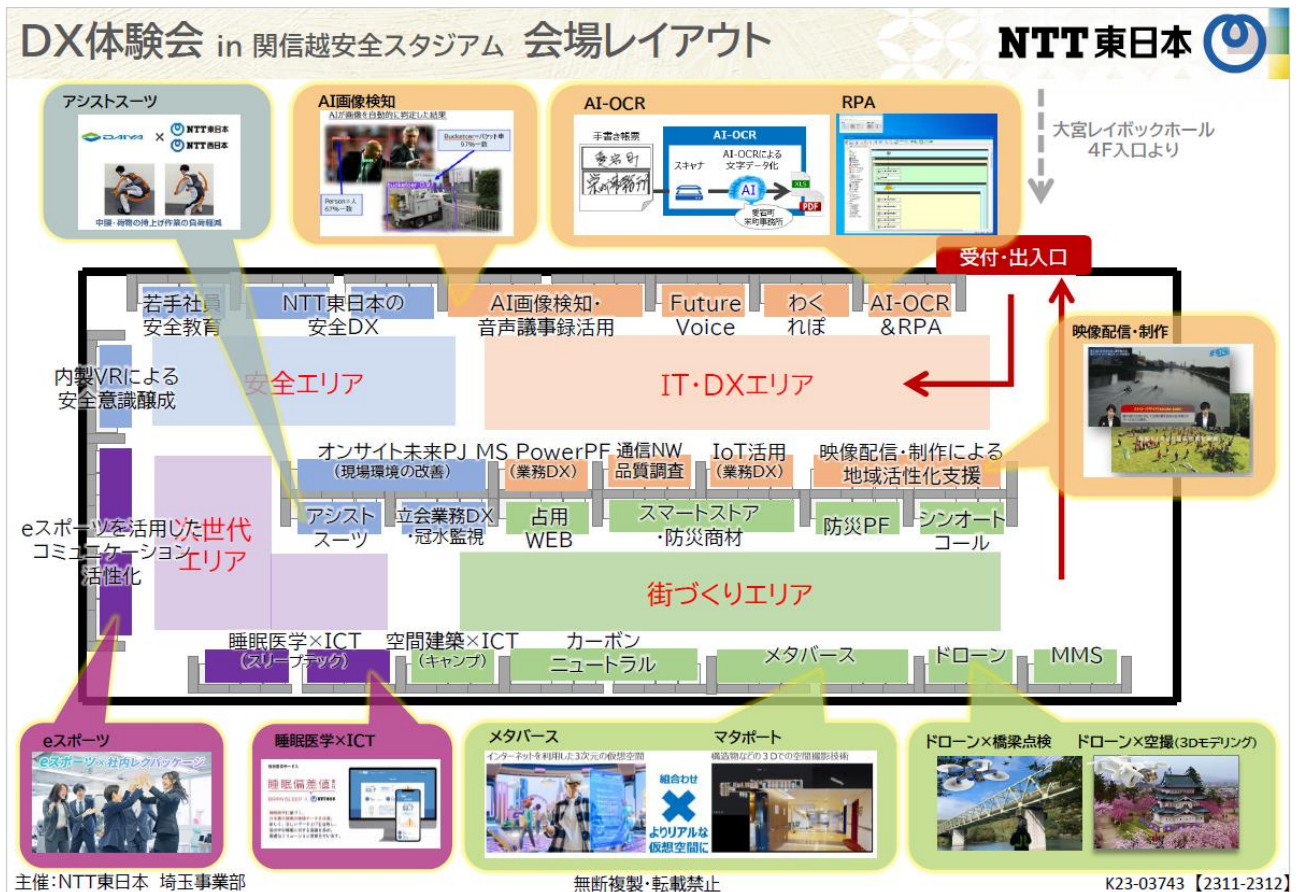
DX体験会 in 関信越安全スタジアム 会場レイアウト

NTT東日本

アシストスーツ

DAIYA × NTT東日本 NTT西日本

中腰・荷物の持ち上げ作業の負荷軽減

AI画像検知

AIが画像を自動的に判定した結果

Person＝人 67%一致

Bucketcar＝バケット車 97%一致

AI-OCR

手書き帳票

AI-OCR

スキャナ

AI-OCRによる文字データ化

AI

RPA

大宮レイボックホール 4F入口より

受付・出入口

若手社員 安全教育

NTT東日本の 安全DX

AI画像検知・ 音声議事録活用

Future Voice

わく れぽ

AI-OCR ＆RPA

映像配信・制作

内製VRによる 安全意識醸成

安全エリア

IT・DXエリア

オンサイト未来PJ （現場環境の改善）

MS PowerPF （業務DX）

通信NW 品質調査

IoT活用 （業務DX）

映像配信・制作による 地域活性化支援

eスポーツを活用した コミュニケーション 活性化

次世代 エリア

アシスト スーツ

立会業務DX ・冠水監視

占用 WEB

スマートストア ・防災商材

防災PF

シンオート コール

街づくりエリア

睡眠医学×ICT （スリープテック）

空間建築×ICT （キャンプ）

カーボン ニュートラル

メタバース

ドローン

MMS

eスポーツ

eスポーツ × 社内レクパッケージ

睡眠医学×ICT

睡眠偏差値

メタバース

インターネットを利用した3次元の仮想空間

マタポート

構造物などの３Dでの空間撮影技術

組合わせ

よりリアルな 仮想空間に

ドローン×橋梁点検

ドローン×空撮（3Dモデリング）

主催：NTT東日本 埼玉事業部

無断複製・転載禁止

K23-03743【2311-2312】